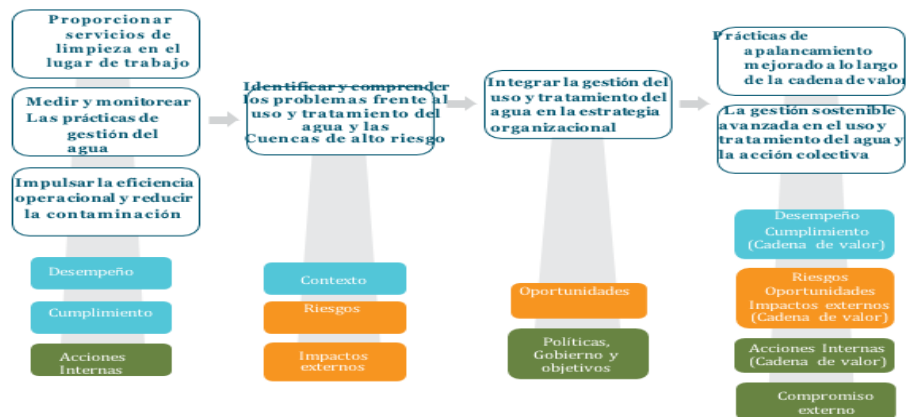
Proporcionar servicios de limpieza en el lugar de trabajo

Medir y monitorear Las prácticas de gestión del agua

Impulsar la eficiencia operacional y reducir la contaminación

Desempeño

Cumplimiento

Acciones Internas

Identificar y comprender los problemas frente al uso y tratamiento del agua y las Cuencas de alto riesgo

Contexto

Riesgos

Impactos externos

Integrar la gestión del uso y tratamiento del agua en la estrategia organizacional

Oportunidades

Políticas, Gobierno y objetivos

Prácticas de apalancamiento mejorado a lo largo de la cadena de valor

La gestión sostenible avanzada en el uso y tratamiento del agua y la acción colectiva

Desempeño Cumplimiento (Cadena de valor)

Riesgos Oportunidades Impactos externos (Cadena de valor)

Acciones Internas (Cadena de valor)

Compromiso externo